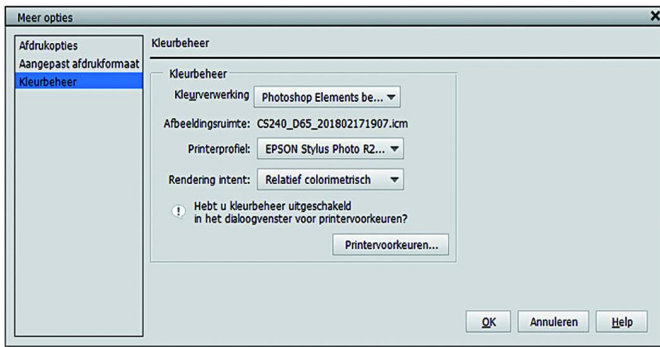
Meer opties

Afdrukopties
Aangepast afdrukformaat
Kleurbeheer

Kleurbeheer

Kleurbeheer

Kleurverwerking Photoshop Elements be...

Afbeeldingsruimte: CS240_D65_20180217190​7.icm

Printerprofiel: EPSON Stylus Photo R2...

Rendering intent: Relatief colorimetrisch

Hebt u kleurbeheer uitgeschakeld in het dialoogvenster voor printervoorkeuren?

Printervoorkeuren...

OK Annuleren Help